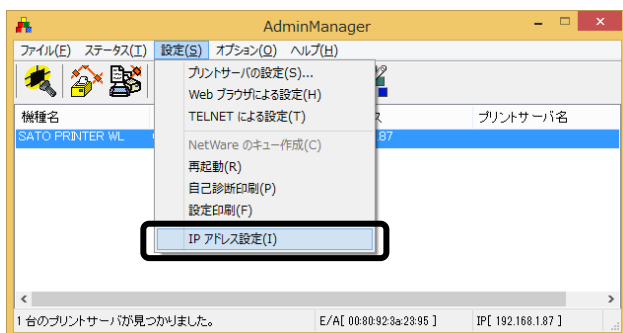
AdminManager

ファイル(F) ステータス(T) 設定(S) オプション(O) ヘルプ(H)

プリントサーバの設定(S)...
Web ブラウザによる設定(H)
TELNET による設定(T)
NetWare のキュー作成(C)
再起動(R)
自己診断印刷(P)
設定印刷(F)
IP アドレス設定(I)

機種名
ス
プリントサーバ名
SATO PRINTER WL
.87

1 台のプリントサーバが見つかりました。
E/A[ 00:80:92:3a:23:95 ]
IP[ 192.168.1.87 ]